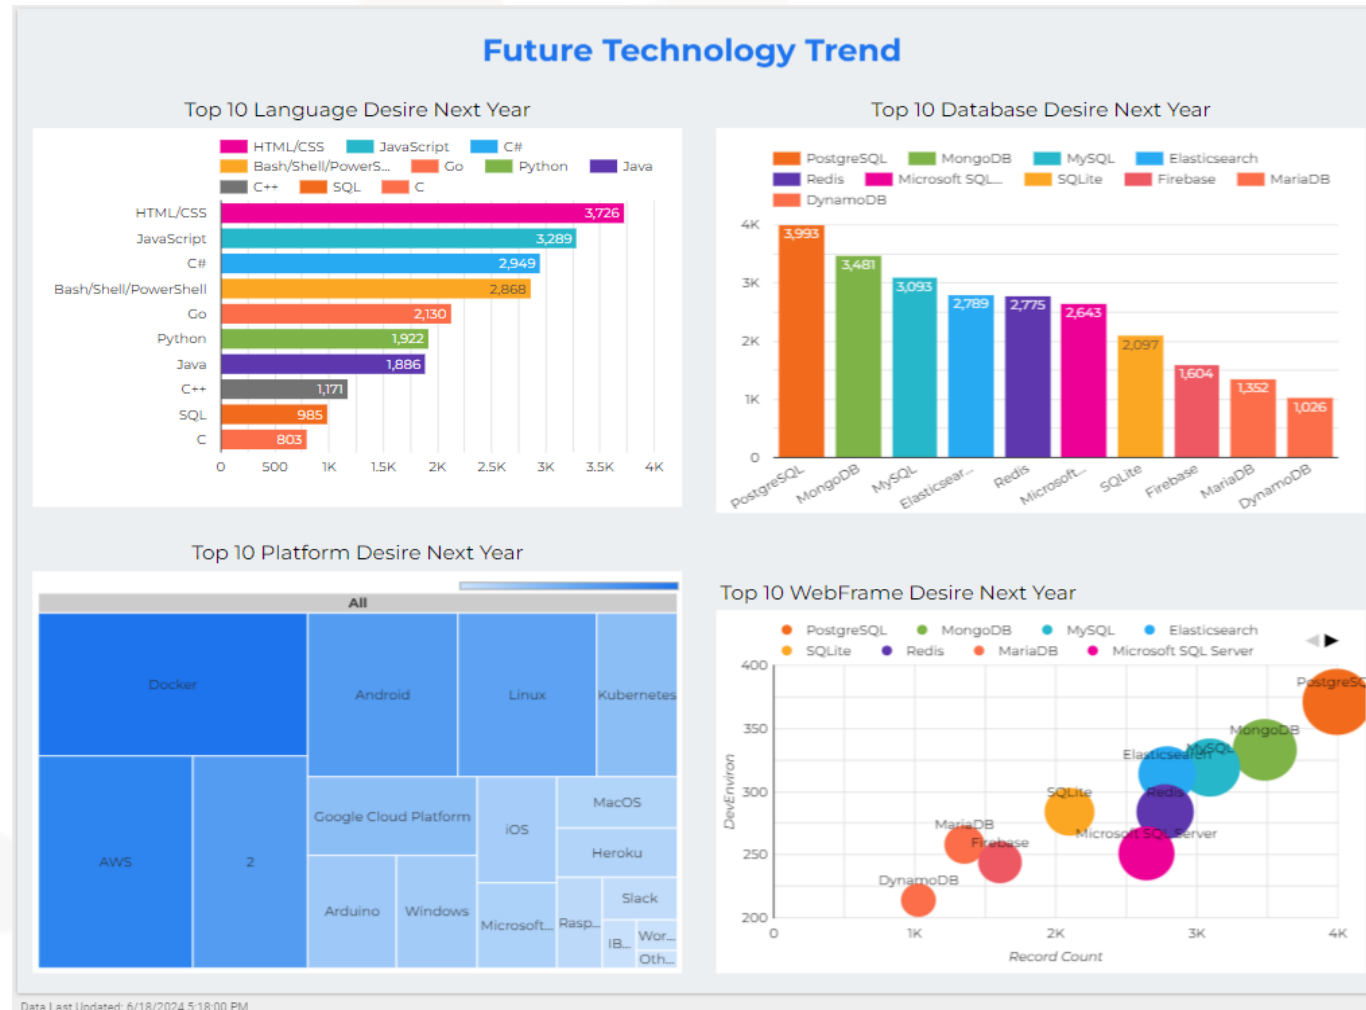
Future Technology Trend

Top 10 Language Desire Next Year

HTML/CSS JavaScript C# Bash/Shell/PowerS... Go Python Java C++ SQL C

| Language | Count |
|---|---|
| HTML/CSS | 3,726 |
| JavaScript | 3,289 |
| C# | 2,949 |
| Bash/Shell/PowerShell | 2,868 |
| Go | 2,130 |
| Python | 1,922 |
| Java | 1,886 |
| C++ | 1,171 |
| SQL | 985 |
| C | 803 |

0 500 1K 1.5K 2K 2.5K 3K 3.5K 4K

Top 10 Database Desire Next Year

PostgreSQL MongoDB MySQL Elasticsearch Redis Microsoft SQL... SQLite Firebase MariaDB DynamoDB

4K 3K 2K 1K 0

| Database | Count |
|---|---|
| PostgreSQL | 3,993 |
| MongoDB | 3,481 |
| MySQL | 3,093 |
| Elasticsear... | 2,789 |
| Redis | 2,775 |
| Microsoft... | 2,643 |
| SQLite | 2,097 |
| Firebase | 1,604 |
| MariaDB | 1,352 |
| DynamoDB | 1,026 |

Top 10 Platform Desire Next Year

All
Docker
Android
Linux
Kubernetes
AWS
2
Google Cloud Platform
iOS
MacOS
Heroku
Arduino
Windows
Microsoft...
Rasp...
Slack
IB...
Wor...
Oth...

Top 10 WebFrame Desire Next Year

PostgreSQL MongoDB MySQL Elasticsearch SQLite Redis MariaDB Microsoft SQL Server

400 350 300 250 200
DevEnviron
PostgreSQ
MongoDB
Elasticsearch
MySQL
SQLite
Redis
MariaDB
Firebase
Microsoft SQL Server
DynamoDB
0 1K 2K 3K 4K
Record Count

Data Last Updated: 6/18/2024 5:18:00 PM